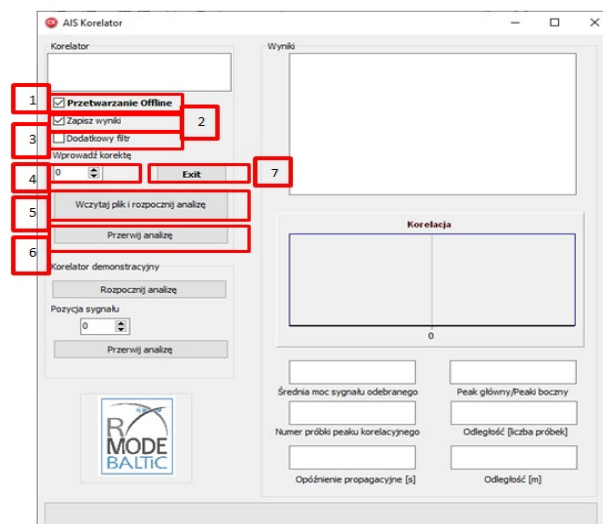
AIS Korelator

Korelator

1 Przetwarzanie Offline

2 Zapisz wyniki

3 Dodatkowy filtr

Wprowadź korektę

4 0

Exit 7

5 Wczytaj plik i rozpocznij analizę

6 Przerwij analizę

Korelator demonstracyjny

Rozpocznij analizę

Pozycja sygnału

0

Przerwij analizę

R MODE BALTIC

Wyniki

Korelacja

0

Średnia moc sygnału odebranego

Peak główny/Peaki boczny

Numer próbki peaku korelacyjnego

Odległość [liczba próbek]

Opóźnienie propagacyjne [s]

Odległość [m]